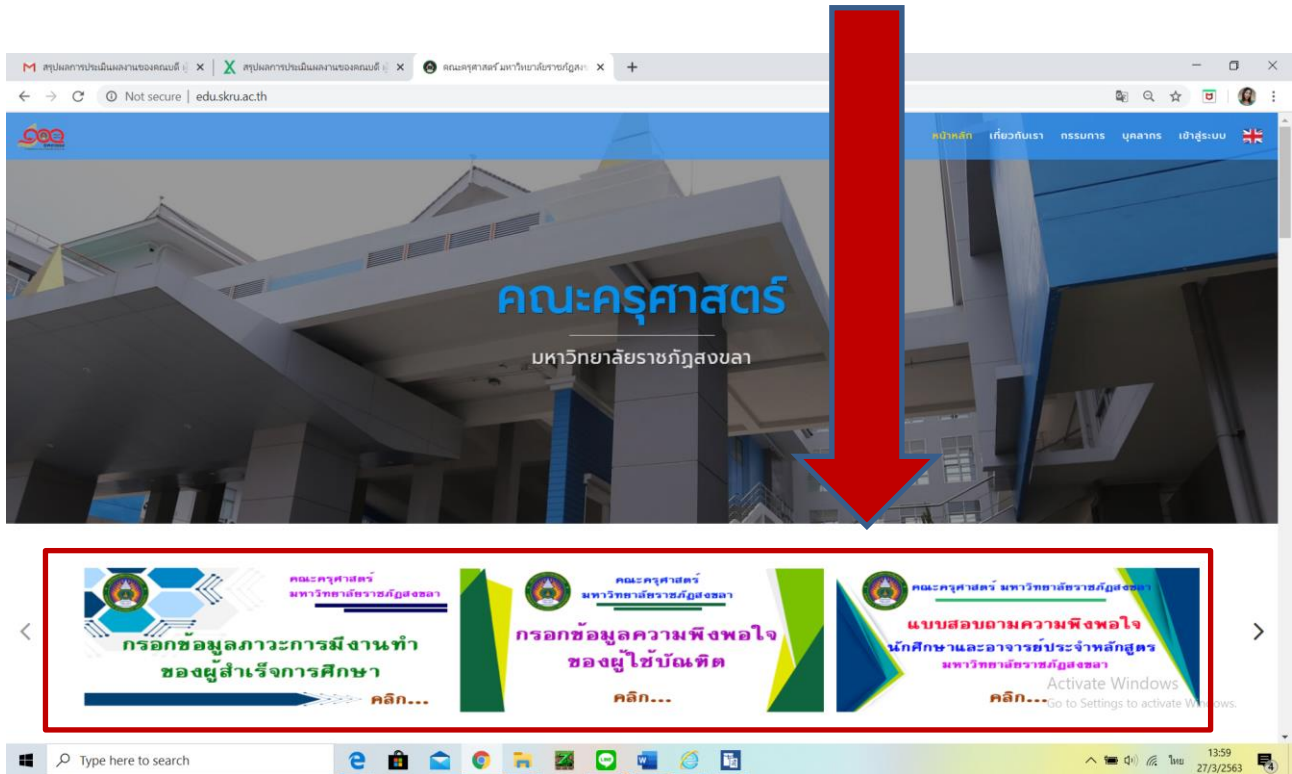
สรุปผลการประเมินผลงานของคณบดี ×
สรุปผลการประเมินผลงานของคณบดี ×
คณะครุศาสตร์ มหาวิทยาลัยราชภัฏสงข ×
+

Not secure | edu.skru.ac.th

หน้าหลัก เกี่ยวกับเรา กรรมการ บุคลากร เข้าสู่ระบบ

คณะครุศาสตร์
มหาวิทยาลัยราชภัฏสงขลา

คณะครุศาสตร์
มหาวิทยาลัยราชภัฏสงขลา
กรอกข้อมูลภาวะการมีงานทำ
ของผู้สำเร็จการศึกษา
คลิก...

คณะครุศาสตร์
มหาวิทยาลัยราชภัฏสงขลา
กรอกข้อมูลความพึงพอใจ
ของผู้ใช้บัณฑิต
คลิก...

คณะครุศาสตร์ มหาวิทยาลัยราชภัฏสงขลา
แบบสอบถามความพึงพอใจ
นักศึกษาและอาจารย์ประจำหลักสูตร
มหาวิทยาลัยราชภัฏสงขลา
คลิก...

Activate Windows
Go to Settings to activate Windows.

Type here to search
ไทย 13:59 27/3/2563